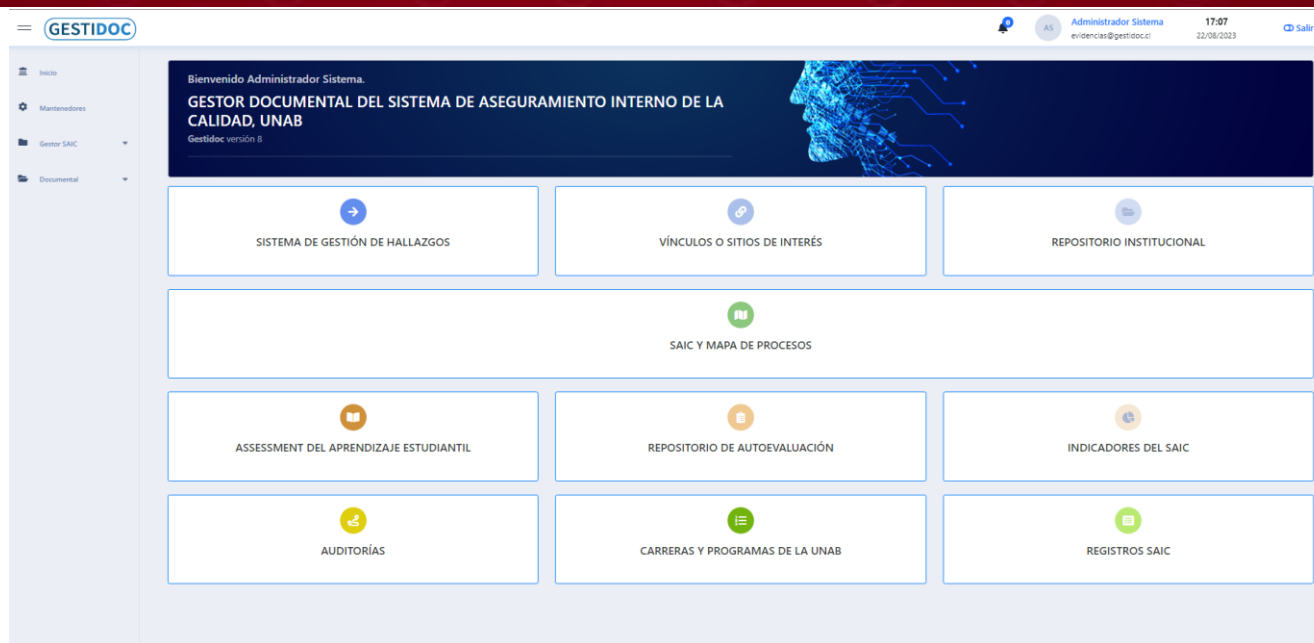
GESTIDOC

0

AS

Administrador Sistema
evidencias@gestidoc.cl

17:07
22/08/2023

Salir

Inicio

Mantenedores

Gestor SAIC

Documental

Bienvenido Administrador Sistema.

GESTOR DOCUMENTAL DEL SISTEMA DE ASEGURAMIENTO INTERNO DE LA CALIDAD, UNAB

Gestidoc versión 8

SISTEMA DE GESTIÓN DE HALLAZGOS

VÍNCULOS O SITIOS DE INTERÉS

REPOSITORIO INSTITUCIONAL

SAIC Y MAPA DE PROCESOS

ASSESSMENT DEL APRENDIZAJE ESTUDIANTIL

REPOSITORIO DE AUTOEVALUACIÓN

INDICADORES DEL SAIC

AUDITORÍAS

CARRERAS Y PROGRAMAS DE LA UNAB

REGISTROS SAIC